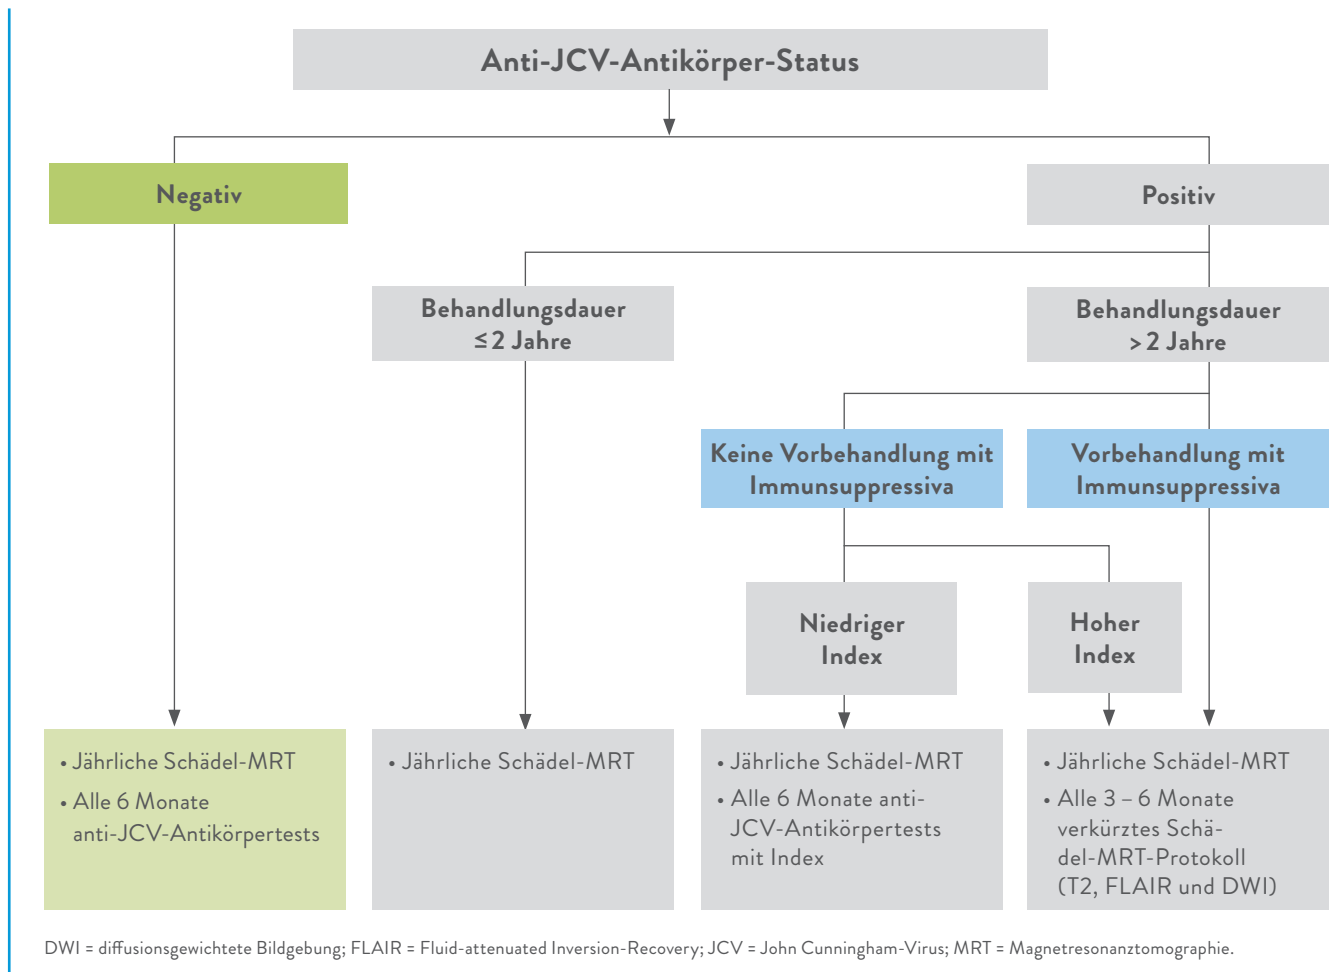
Anti-JCV-Antikörper-Status

Negativ

Positiv

Behandlungsdauer ≤ 2 Jahre

Behandlungsdauer > 2 Jahre

Keine Vorbehandlung mit Immunsuppressiva

Vorbehandlung mit Immunsuppressiva

Niedriger Index

Hoher Index

• Jährliche Schädel-MRT
• Alle 6 Monate anti-JCV-Antikörpertests

• Jährliche Schädel-MRT

• Jährliche Schädel-MRT
• Alle 6 Monate anti-JCV-Antikörpertests mit Index

• Jährliche Schädel-MRT
• Alle 3 – 6 Monate verkürztes Schädel-MRT-Protokoll (T2, FLAIR und DWI)

DWI = diffusionsgewichtete Bildgebung; FLAIR = Fluid-attenuated Inversion-Recovery; JCV = John Cunningham-Virus; MRT = Magnetresonanztomographie.